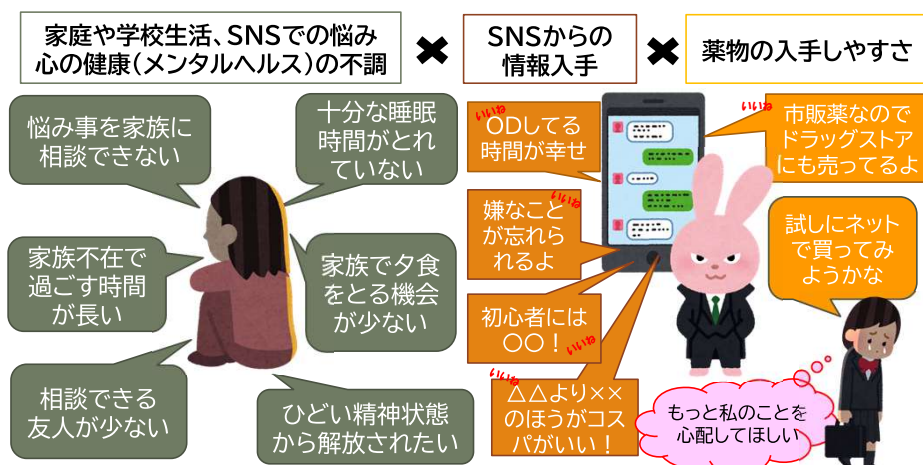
家庭や学校生活、SNSでの悩み
心の健康（メンタルヘルス）の不調

✖

SNSからの
情報入手

✖

薬物の入手しやすさ

悩み事を家族に
相談できない

十分な睡眠
時間がとれ
ていない

家族不在で
過ごす時間
が長い

家族で夕食
をとる機会
が少ない

相談できる
友人が少ない

ひどい精神状態
から解放されたい

いいね
ODしてる
時間が幸せ

いいね
嫌なこと
が忘れら
れるよ

初心者には
〇〇！
いいね

いいね
△△より××
のほうがコス
パがいい！

いいね
市販薬なので
ドラッグストア
にも売ってるよ

試しにネット
で買ってみ
ようかな

もっと私のことを
心配してほしい